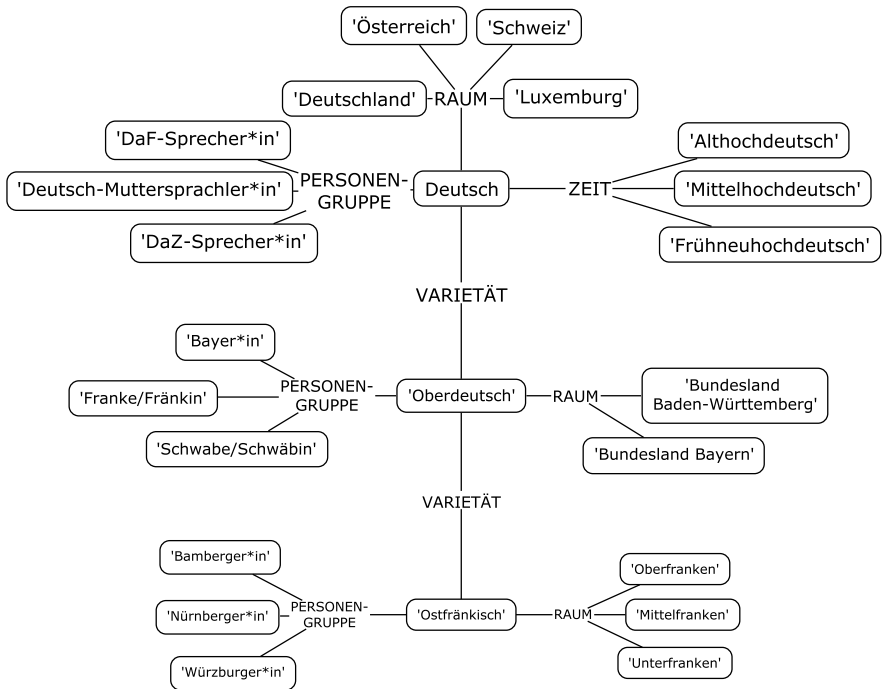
'Österreich'
'Schweiz'
'Deutschland'
RAUM
'Luxemburg'
'DaF-Sprecher*in'
'Deutsch-Muttersprachler*in'
PERSONEN-GRUPPE
'DaZ-Sprecher*in'
Deutsch
ZEIT
'Althochdeutsch'
'Mittelhochdeutsch'
'Frühneuhochdeutsch'
VARIETÄT
'Bayer*in'
'Franke/Fränkin'
PERSONEN-GRUPPE
'Schwabe/Schwäbin'
'Oberdeutsch'
RAUM
'Bundesland Baden-Württemberg'
'Bundesland Bayern'
VARIETÄT
'Bamberger*in'
'Nürnberger*in'
PERSONEN-GRUPPE
'Würzburger*in'
'Ostfränkisch'
RAUM
'Oberfranken'
'Mittelfranken'
'Unterfranken'